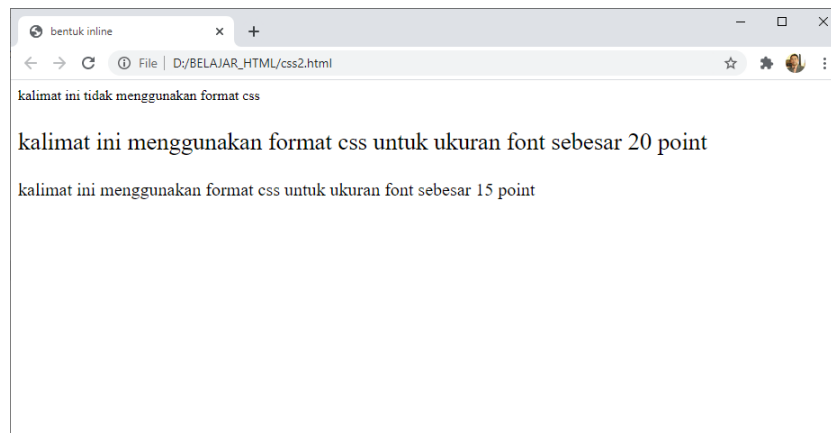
bentuk inline ×  +

File | D:/BELAJAR_HTML/css2.html

kalimat ini tidak menggunakan format css

kalimat ini menggunakan format css untuk ukuran font sebesar 20 point

kalimat ini menggunakan format css untuk ukuran font sebesar 15 point